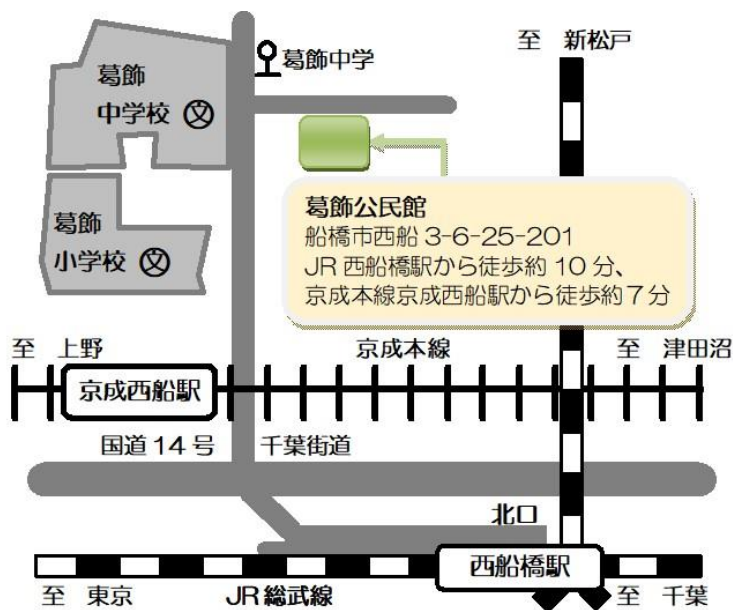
至 新松戸

葛飾中学

葛飾
中学校

葛飾
小学校

葛飾公民館
船橋市西船 3-6-25-201
JR 西船橋駅から徒歩約 10 分、
京成本線京成西船駅から徒歩約 7 分

至 上野

京成本線

至 津田沼

京成西船駅

国道 14 号

千葉街道

北口

西船橋駅

至 東京

JR 総武線

至 千葉